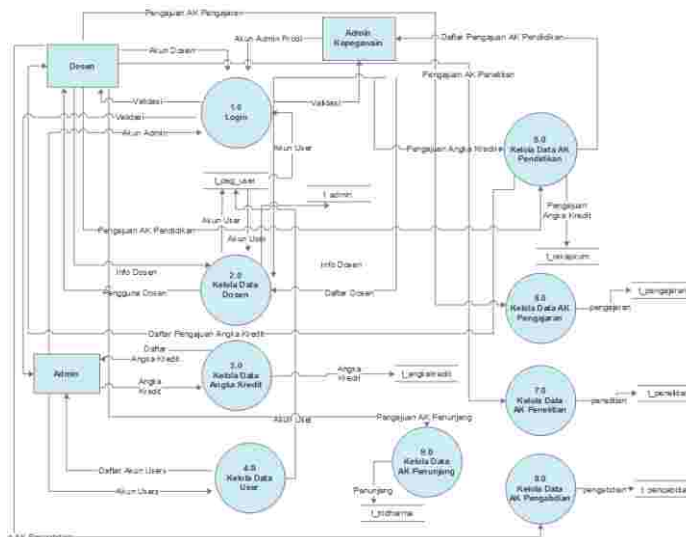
Pengajuan AK Pengajaran

Dosen

Akun Dosen

Akun Admin Prodi

Admin Kepegawaian

Daftar Pengajuan AK Pendidikan

Pengajuan AK Penelitian

Validasi

Validasi

Validasi

1.0 Login

Akun Admin

Akun User

Pengajuan Angka Kredit

5.0 Kelola Data AK Pendidikan

t_log_user

t_admin

Pengajuan Angka Kredit

Akun User

Pengajuan AK Pendidikan

Akun User

t_rekapnum

Info Dosen

Info Dosen

2.0 Kelola Data Dosen

Pengguna Dosen

Daftar Dosen

6.0 Kelola Data AK Pengajaran

pengajaran

t_pengajaran

Daftar Pengajuan Angka Kredit

Admin

Daftar Angka Kredit

Angka Kredit

3.0 Kelola Data Angka Kredit

Angka Kredit

t_angkakredit

7.0 Kelola Data AK Penelitian

penelitian

t_penelitian

Akun User

Pengajuan AK Penunjang

9.0 Kelola Data AK Penunjang

Daftar Akun Users

4.0 Kelola Data User

Akun Users

Penunjang

t_tridharma

8.0 Kelola Data AK Pengabdian

pengabdian

t_pengabdia

AK Penelitian